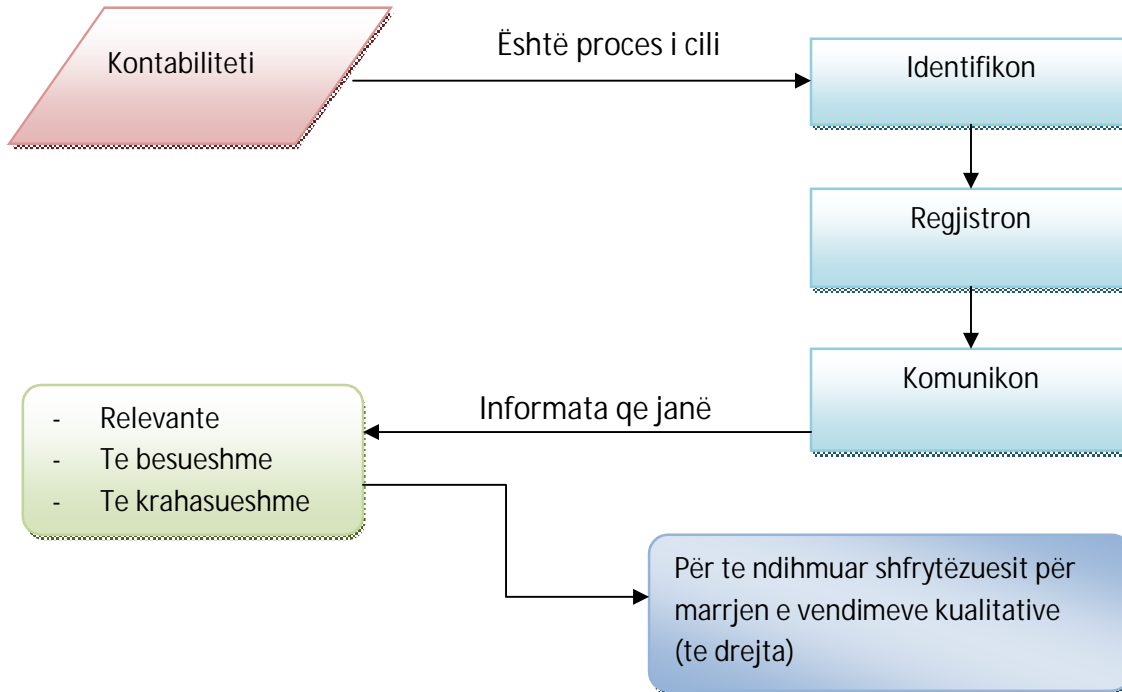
Kontabiliteti

Është proces i cili

Identifikon

Regjistron

Komunikon

Informata qe janë

- Relevante
- Te besueshme
- Te krahasueshme

Për te ndihmuar shfrytëzuesit për marrjen e vendimeve kualitative (te drejta)